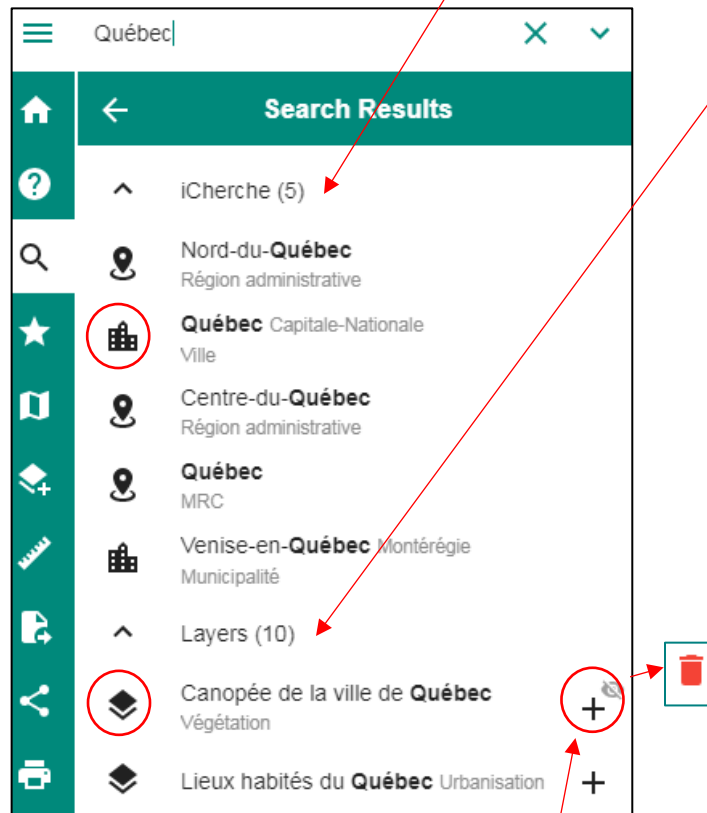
Québec

Search Results

iCherche (5)

Nord-du-**Québec**
Région administrative

**Québec** Capitale-Nationale
Ville

Centre-du-**Québec**
Région administrative

**Québec**
MRC

Venise-en-**Québec** Montérégie
Municipalité

Layers (10)

Canopée de la ville de **Québec**
Végétation

Lieux habités du **Québec** Urbanisation